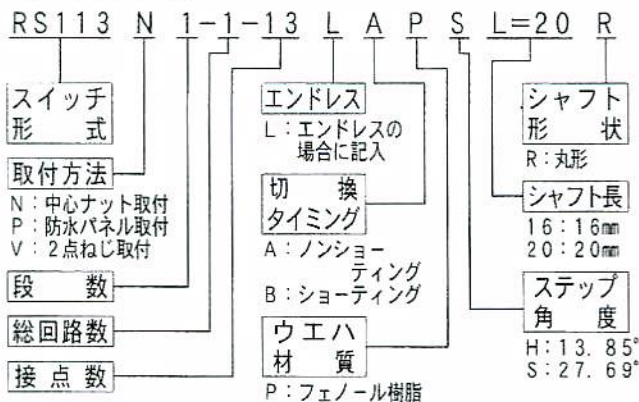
RS113 N 1-1-13 L A P S L=20 R

スイッチ形式

取付方法
N：中心ナット取付
P：防水パネル取付
V：2点ねじ取付

段数

総回路数

接点数

エンドレス
L：エンドレスの場合に記入

切換タイミング
A：ノンショーティング
B：ショーティング

ウエハ材質
P：フェノール樹脂

シャフト形状
R：丸形

シャフト長
16：16mm
20：20mm

ステップ角度
H：13.85°
S：27.69°